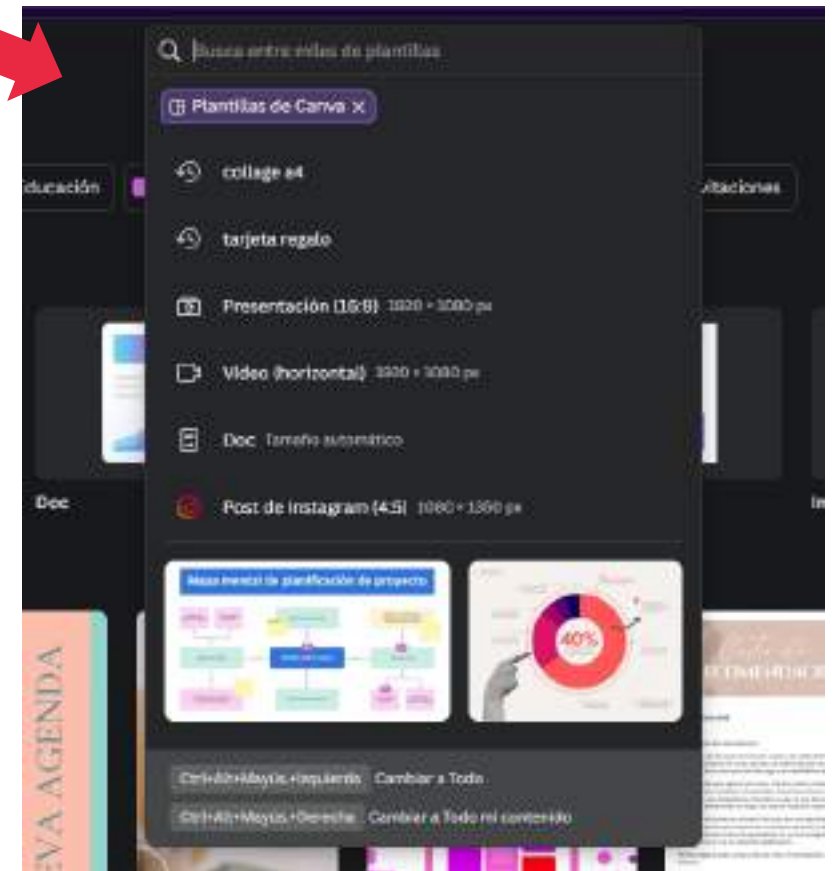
Busca entre miles de plantillas

Plantillas de Canva ×

ducación

vitaciones

collage a4

tarjeta regalo

Presentación (16:9) 1920 × 1080 px

Video (horizontal) 1920 × 1080 px

Doc Tamaño automático

Post de instagram (4:5) 1080 × 1350 px

Doc

Mapa mental de planificación de proyecto

40%

EVA AGENDA

Ctrl+Alt+Mayús.+Izquierda Cambiar a Todo

Ctrl+Alt+Mayús.+Derecha Cambiar a Todo mi contenido